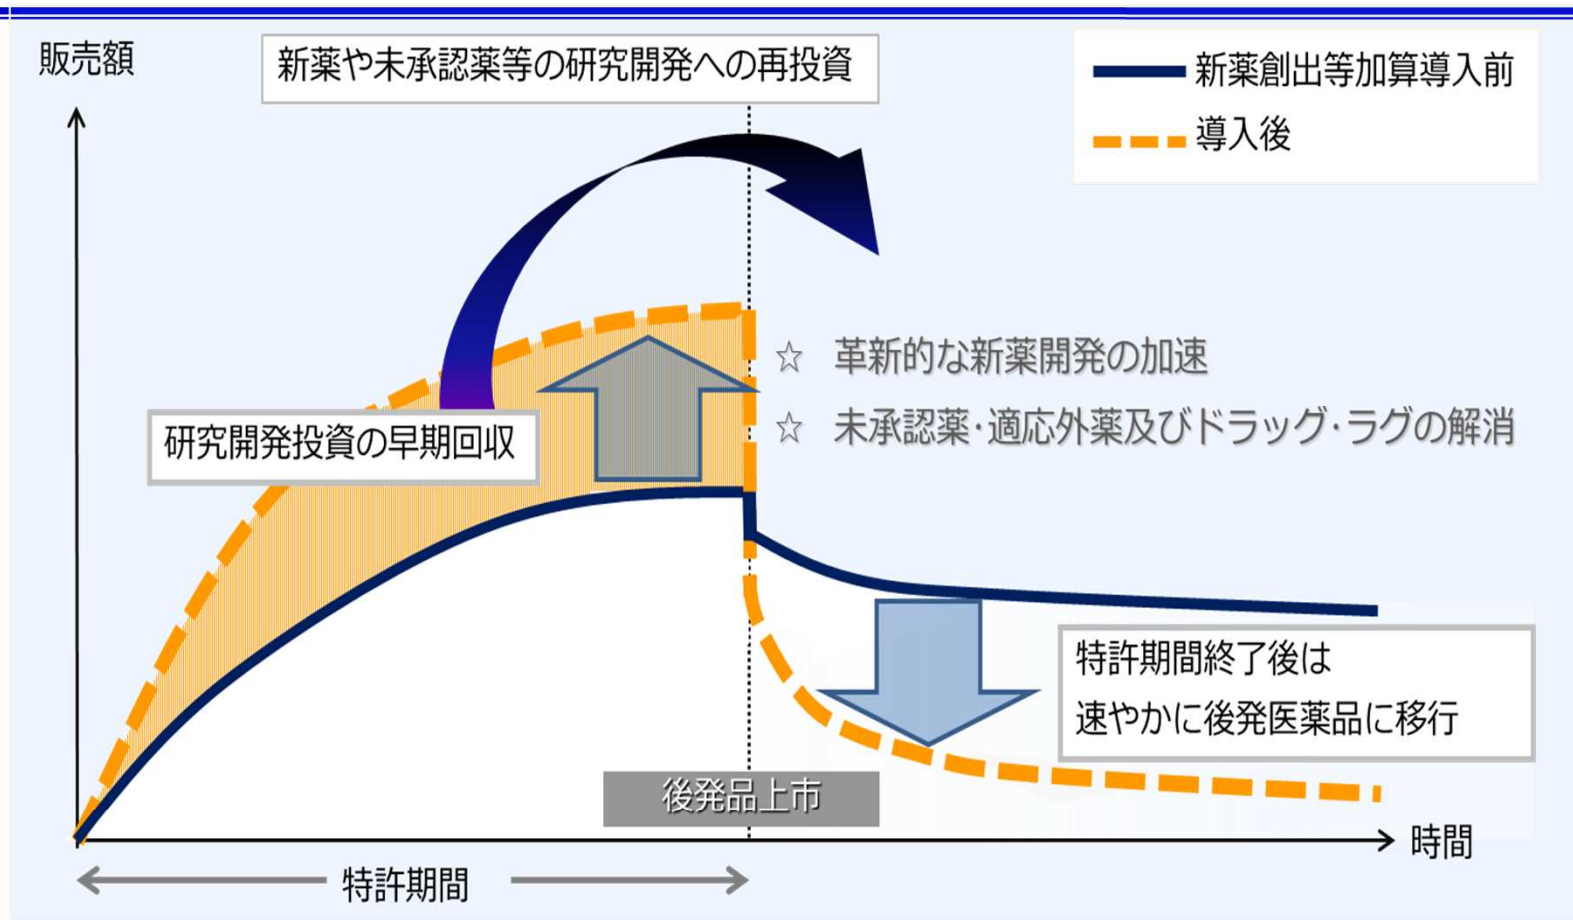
販売額

新薬や未承認薬等の研究開発への再投資

新薬創出等加算導入前

導入後

☆ 革新的な新薬開発の加速

☆ 未承認薬･適応外薬及びドラッグ･ラグの解消

研究開発投資の早期回収

特許期間終了後は
速やかに後発医薬品に移行

後発品上市

時間

特許期間